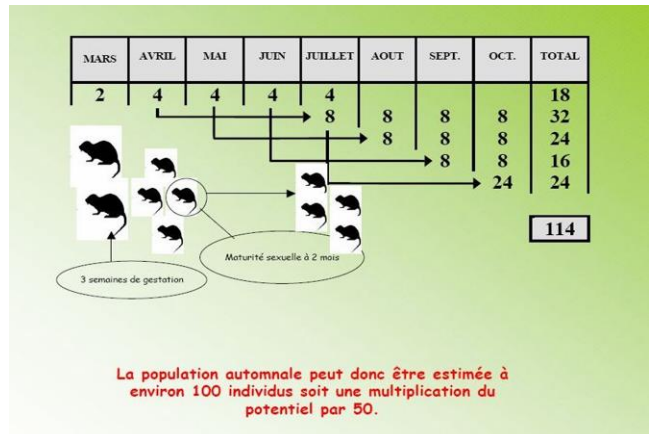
| MARS | AVRIL | MAI | JUIN | JUILLET | AOUT | SEPT. | OCT. | TOTAL |
|---|---|---|---|---|---|---|---|---|
| 2 | 4 | 4 | 4 | 4 | | | | 18 |
| | | | | 8 | 8 | 8 | 8 | 32 |
| | | | | | 8 | 8 | 8 | 24 |
| | | | | | | 8 | 8 | 16 |
| | | | | | | | 24 | 24 |

114

Maturité sexuelle à 2 mois

3 semaines de gestation

La population automnale peut donc être estimée à environ 100 individus soit une multiplication du potentiel par 50.